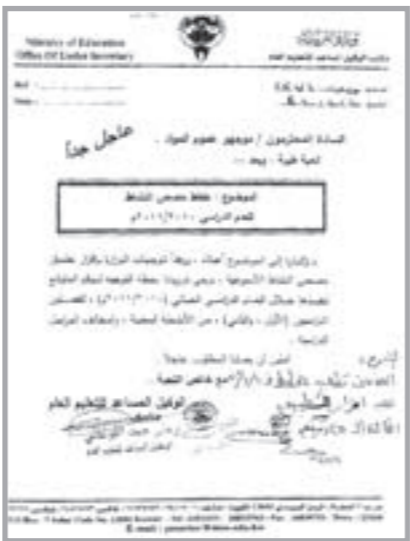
Ministry of Education
Office Of Under Secretary

Ref: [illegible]
Date: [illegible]

وزارة التربية
مكتب الوكيل المساعد للتعليم العام

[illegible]

عاجل جداً

السادة المحترمين / موجهو عموم المواد
تحية طيبة .. وبعد ،،،

الموضوع : خطة حصص النشاط
للعام الدراسي ٢٠١٠ / ٢٠١١م

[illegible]

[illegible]

الوكيل المساعد للتعليم العام

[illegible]